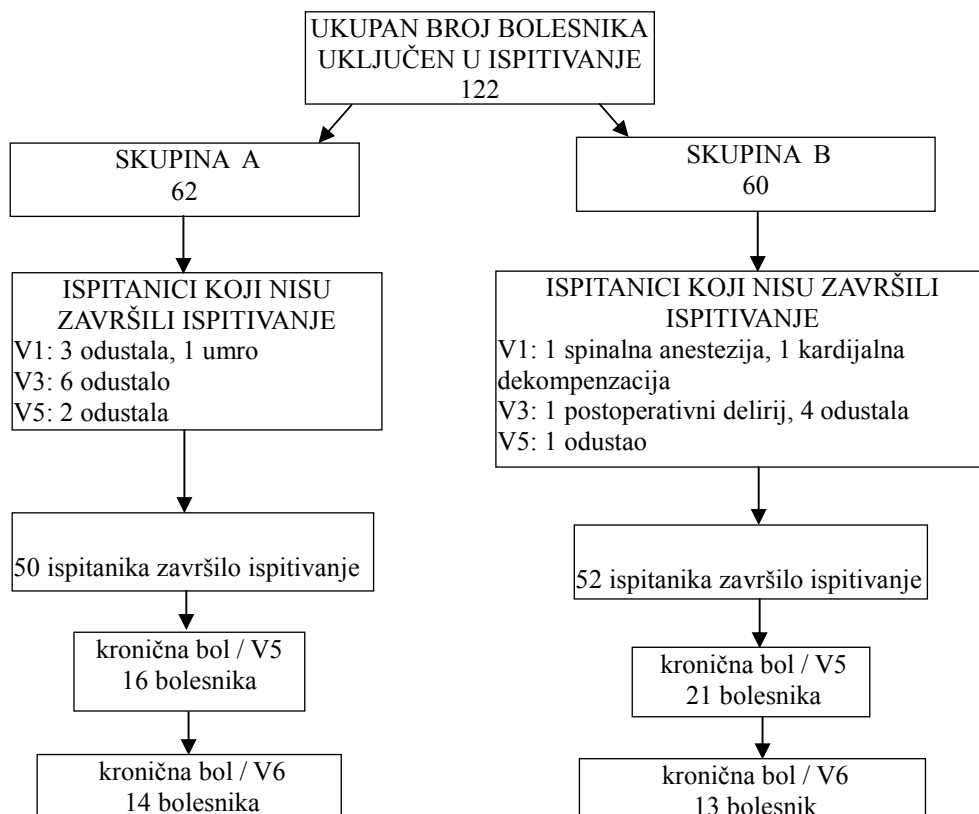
UKUPAN BROJ BOLESNIKA UKLJUČEN U ISPITIVANJE
122

SKUPINA A
62

ISPITANICI KOJI NISU ZAVRŠILI ISPITIVANJE
V1: 3 odustala, 1 umro
V3: 6 odustalo
V5: 2 odustala

50 ispitanika završilo ispitivanje

kronična bol / V5
16 bolesnika

kronična bol / V6
14 bolesnika

SKUPINA B
60

ISPITANICI KOJI NISU ZAVRŠILI ISPITIVANJE
V1: 1 spinalna anestezija, 1 kardijalna dekompenzacija
V3: 1 postoperativni delirij, 4 odustala
V5: 1 odustao

52 ispitanika završilo ispitivanje

kronična bol / V5
21 bolesnika

kronična bol / V6
13 bolesnik